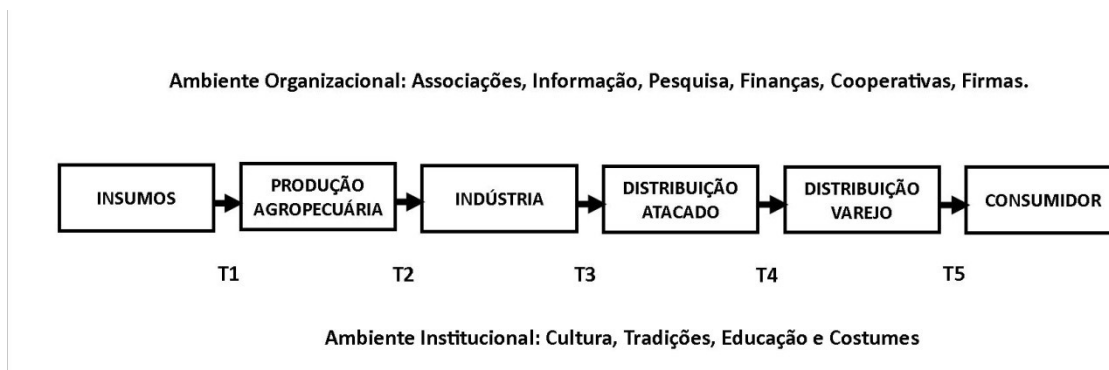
Ambiente Organizacional: Associações, Informação, Pesquisa, Finanças, Cooperativas, Firmas.

INSUMOS

PRODUÇÃO AGROPECUÁRIA

INDÚSTRIA

DISTRIBUIÇÃO ATACADO

DISTRIBUIÇÃO VAREJO

CONSUMIDOR

T1

T2

T3

T4

T5

Ambiente Institucional: Cultura, Tradições, Educação e Costumes